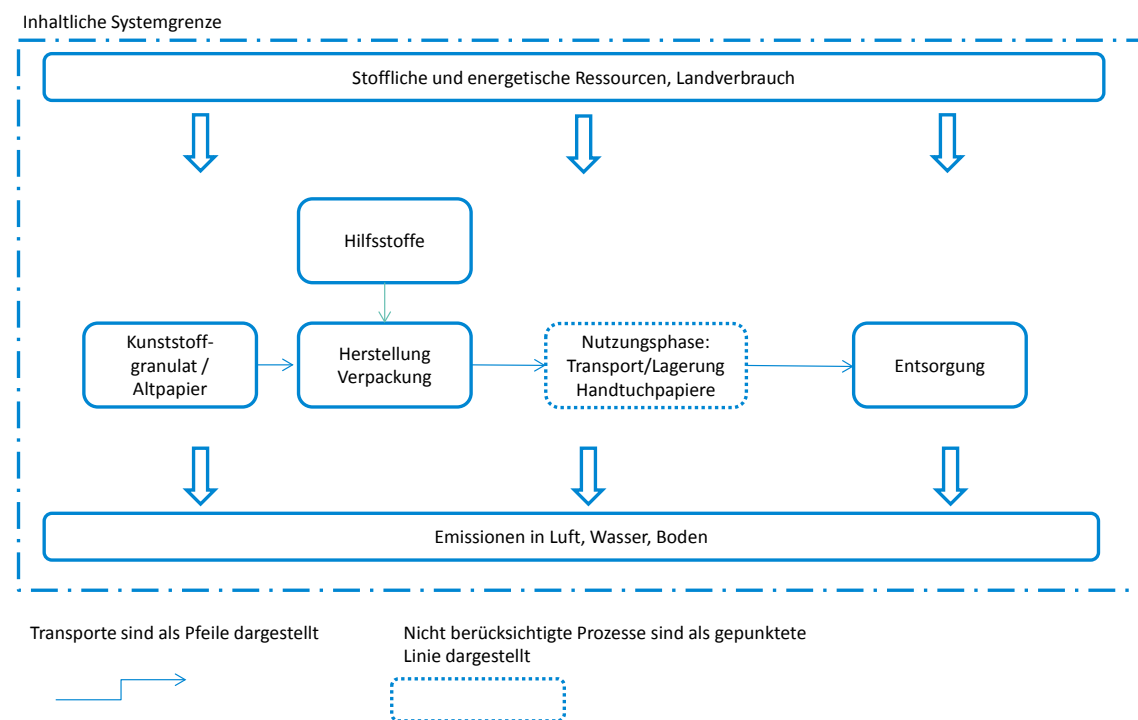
Inhaltliche Systemgrenze

Stoffliche und energetische Ressourcen, Landverbrauch

Hilfsstoffe

Kunststoffgranulat / Altpapier

Herstellung Verpackung

Nutzungsphase: Transport/Lagerung Handtuchpapiere

Entsorgung

Emissionen in Luft, Wasser, Boden

Transporte sind als Pfeile dargestellt

Nicht berücksichtigte Prozesse sind als gepunktete Linie dargestellt